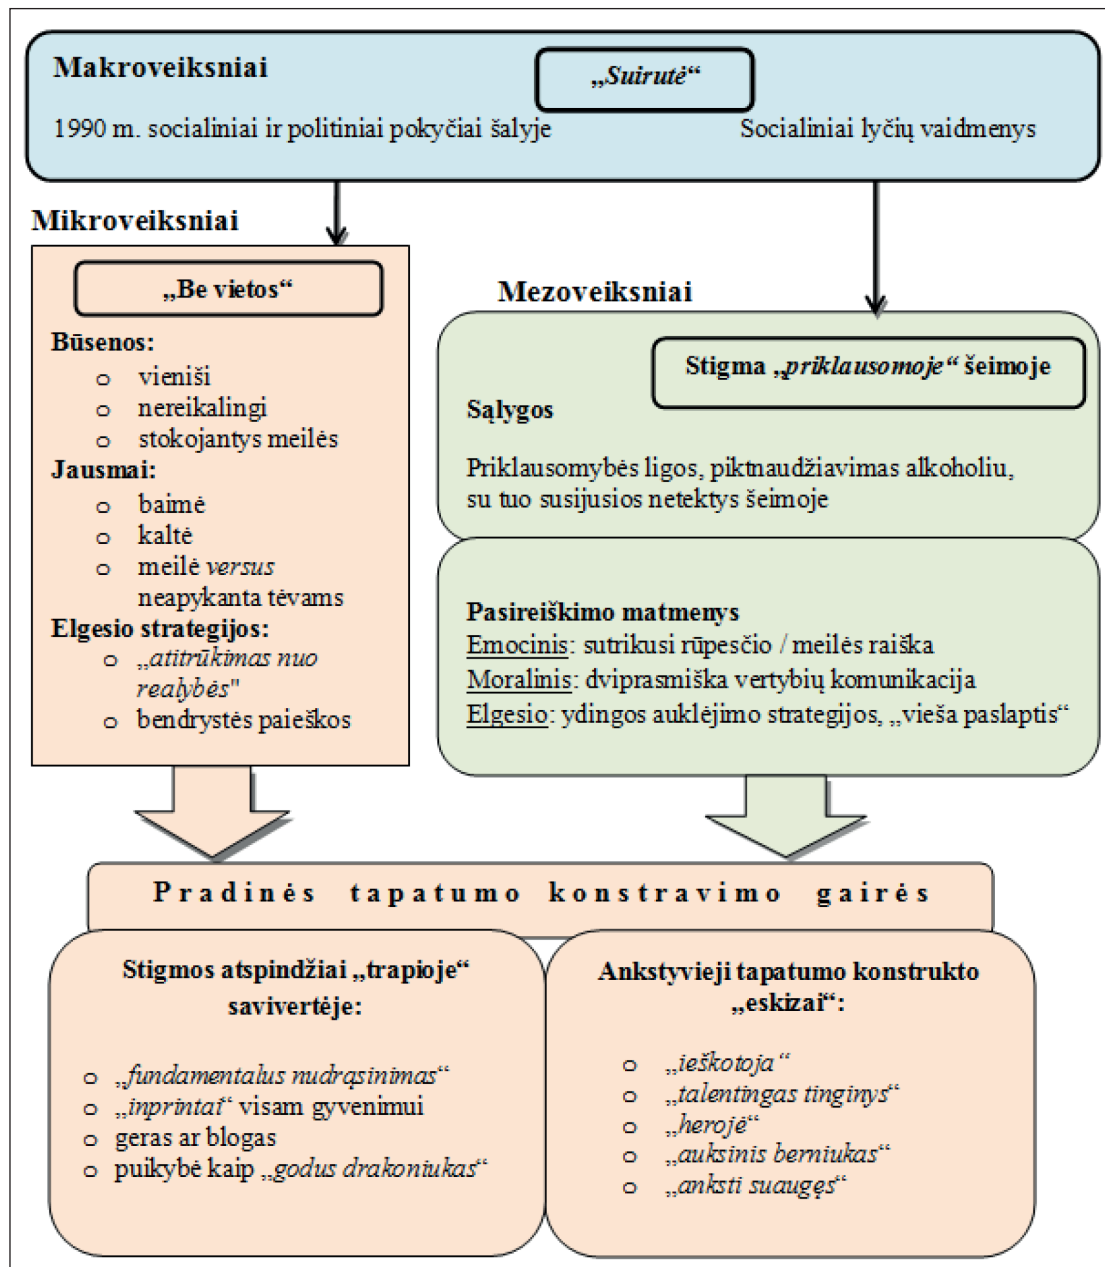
Makroveiksniai

„Suirutė“

1990 m. socialiniai ir politiniai pokyčiai šalyje

Socialiniai lyčių vaidmenys

Mikroveiksniai

„Be vietos“

Būsenos:
o vieniši
o nereikalingi
o stokojantys meilės
Jausmai:
o baimė
o kaltė
o meilė versus neapykanta tėvams
Elgesio strategijos:
o „atitrūkimas nuo realybės"
o bendrystės paieškos

Mezoveiksniai

Stigma „priklausomoje“ šeimoje

Sąlygos

Priklausomybės ligos, piktnaudžiavimas alkoholiu, su tuo susijusios netektys šeimoje

Pasireiškimo matmenys
Emocinis: sutrikusi rūpesčio / meilės raiška
Moralinis: dviprasmiška vertybių komunikacija
Elgesio: ydingos auklėjimo strategijos, „vieša paslaptis“

Pradinės tapatumo konstravimo gairės

Stigmos atspindžiai „trapioje“ savivertėje:

o „fundamentalus nudrąsinimas“
o „inprintai“ visam gyvenimui
o geras ar blogas
o puikybė kaip „godus drakoniukas“

Ankstyvieji tapatumo konstrukto „eskizai“:

o „ieškotoja“
o „talentingas tinginys“
o „herojė“
o „auksinis berniukas“
o „anksti suaugęs“